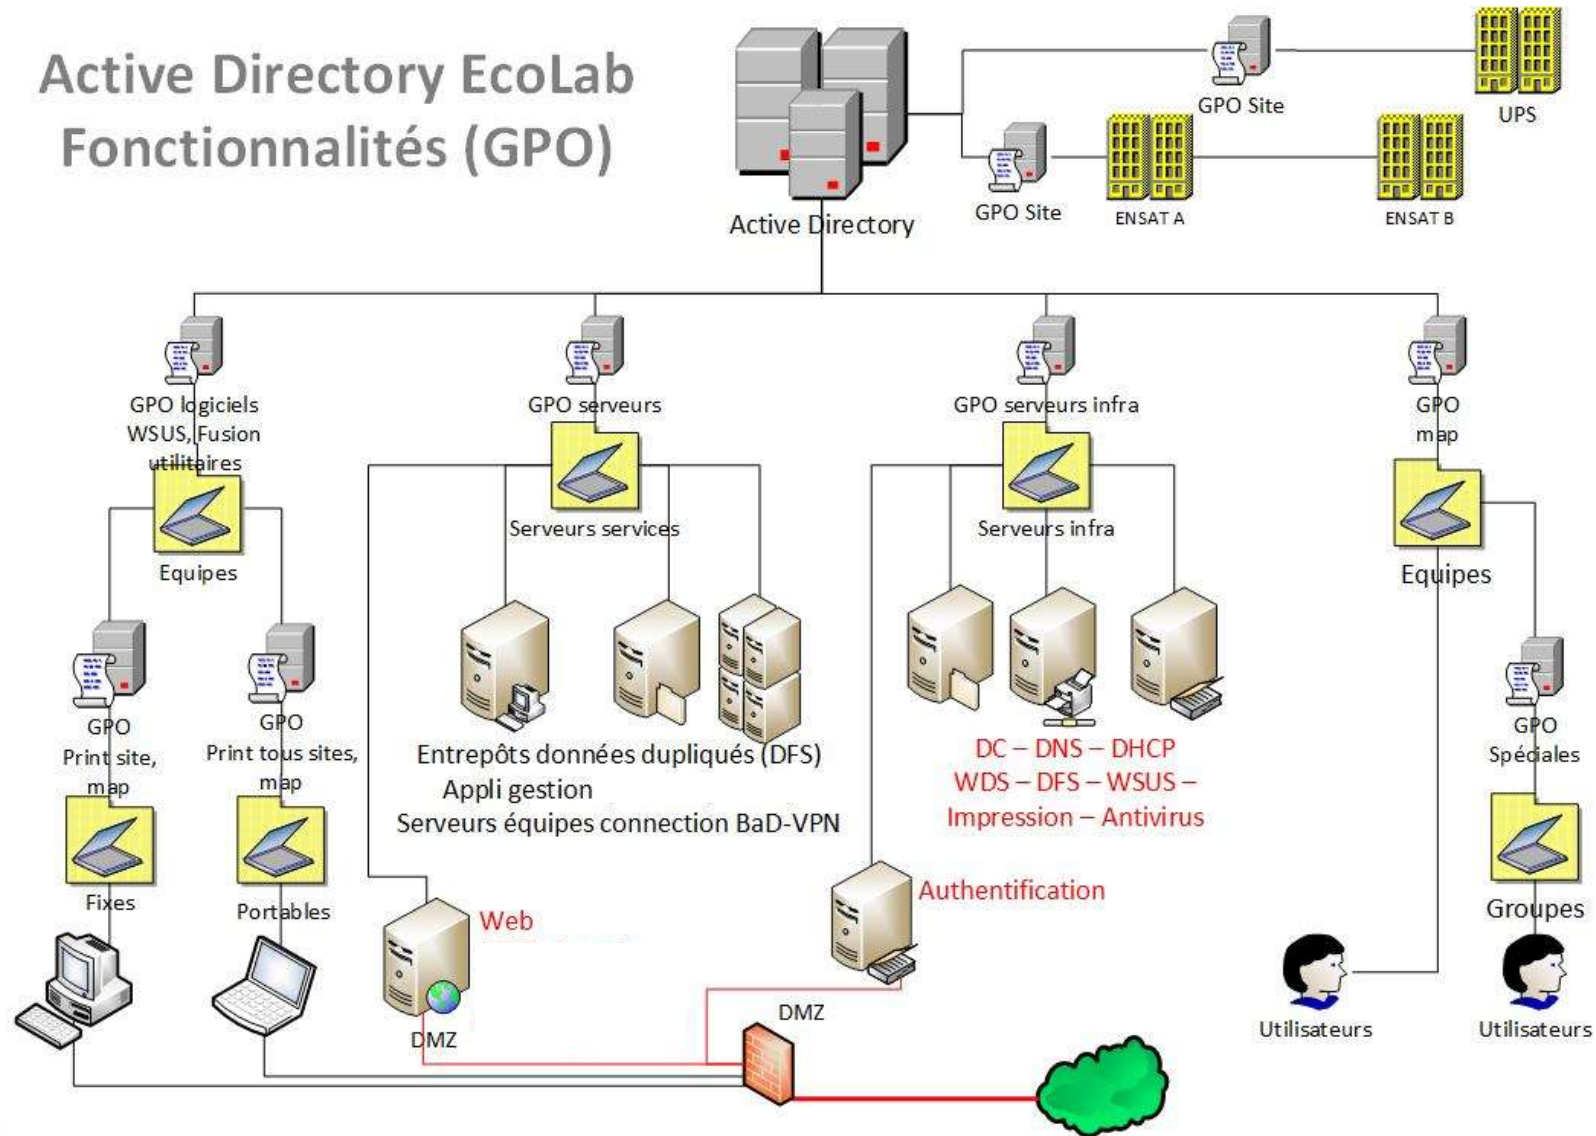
Active Directory EcoLab
Fonctionnalités (GPO)

Active Directory

GPO Site

UPS

GPO Site

ENSAT A

ENSAT B

GPO logiciels
WSUS, Fusion
utilitaires

Equipes

GPO serveurs

Serveurs services

GPO serveurs infra

Serveurs infra

GPO
map

Equipes

GPO
Print site,
map

GPO
Print tous sites,
map

Fixes

Portables

Entrepôts données dupliqués (DFS)
Appli gestion
Serveurs équipes connection BaD-VPN

DC – DNS – DHCP
WDS – DFS – WSUS –
Impression – Antivirus

GPO
Spéciales

Groupes

Authentification

Web

DMZ

DMZ

Utilisateurs

Utilisateurs